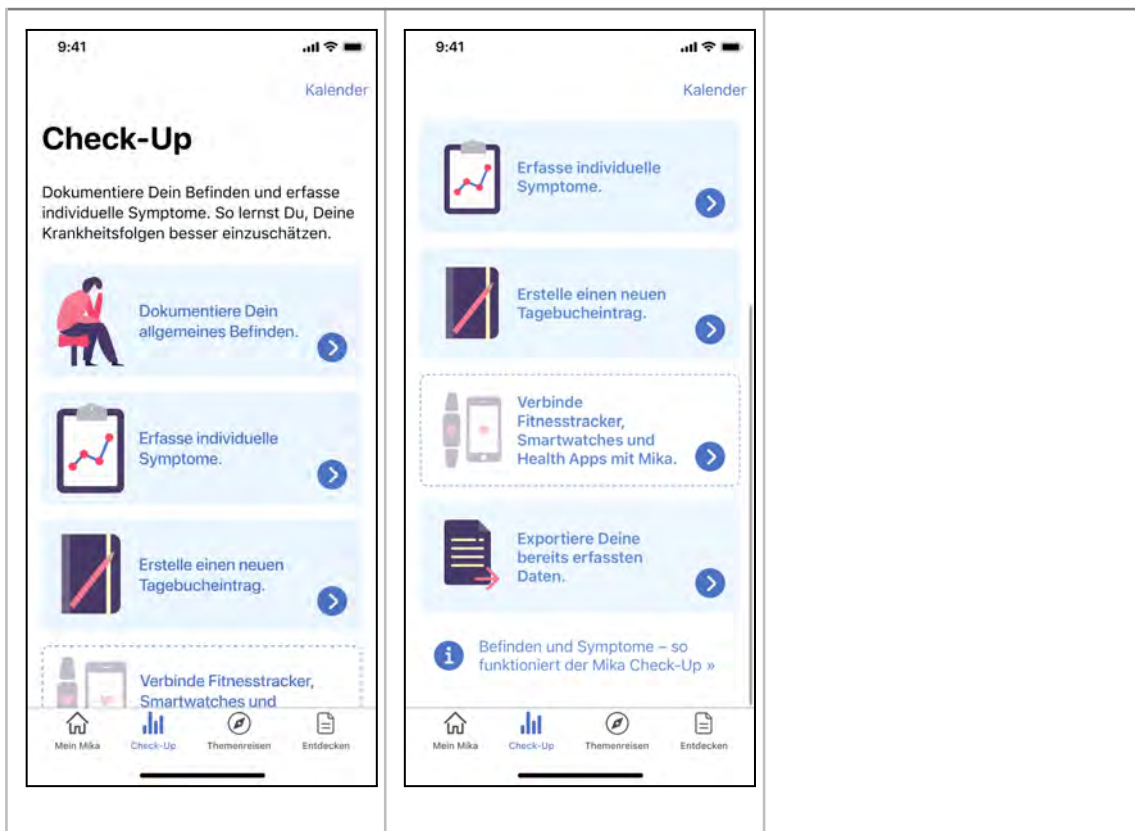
9:41

Kalender

Check-Up

Dokumentiere Dein Befinden und erfasse individuelle Symptome. So lernst Du, Deine Krankheitsfolgen besser einzuschätzen.

Dokumentiere Dein allgemeines Befinden.

Erfasse individuelle Symptome.

Erstelle einen neuen Tagebucheintrag.

Verbinde Fitnesstracker, Smartwatches und

Mein Mika
Check-Up
Themenreisen
Entdecken

9:41

Kalender

Erfasse individuelle Symptome.

Erstelle einen neuen Tagebucheintrag.

Verbinde Fitnesstracker, Smartwatches und Health Apps mit Mika.

Exportiere Deine bereits erfassten Daten.

Befinden und Symptome – so funktioniert der Mika Check-Up »

Mein Mika
Check-Up
Themenreisen
Entdecken